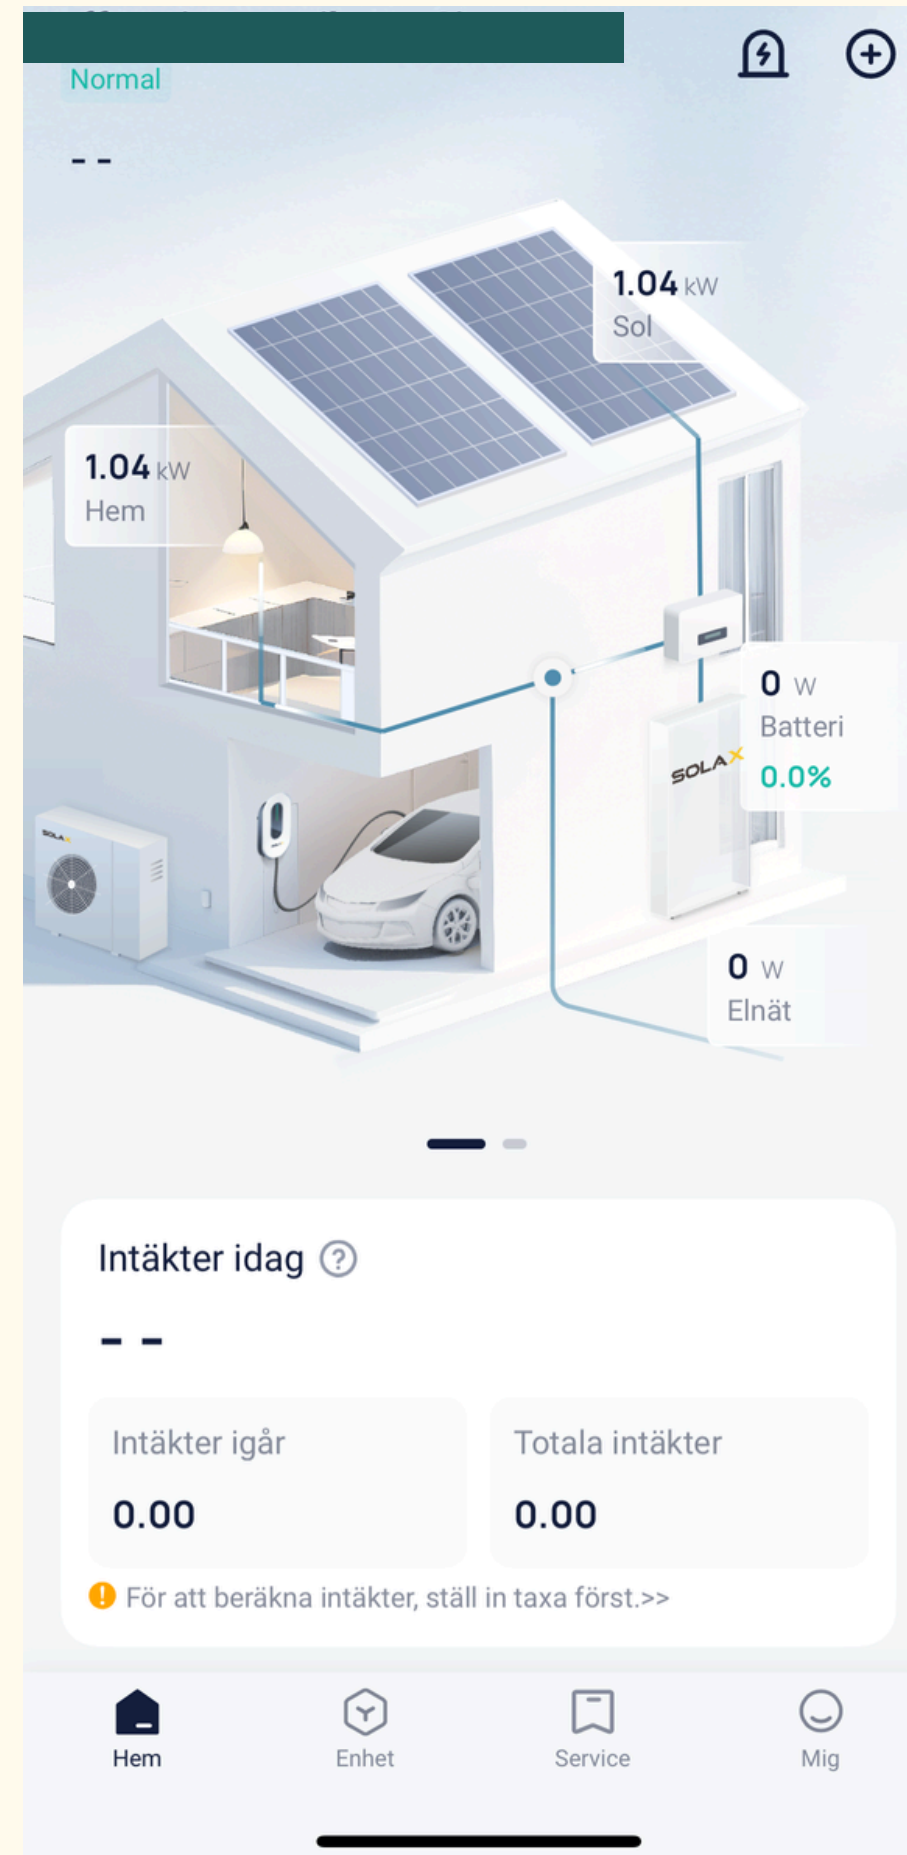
Normal

- -

1.04 kW
Sol

1.04 kW
Hem

0 W
Batteri
0.0%

SOLAX

0 W
Elnät

Intäkter idag ?

- -

Intäkter igår
0.00

Totala intäkter
0.00

! För att beräkna intäkter, ställ in taxa först.>>

Hem
Enhet
Service
Mig